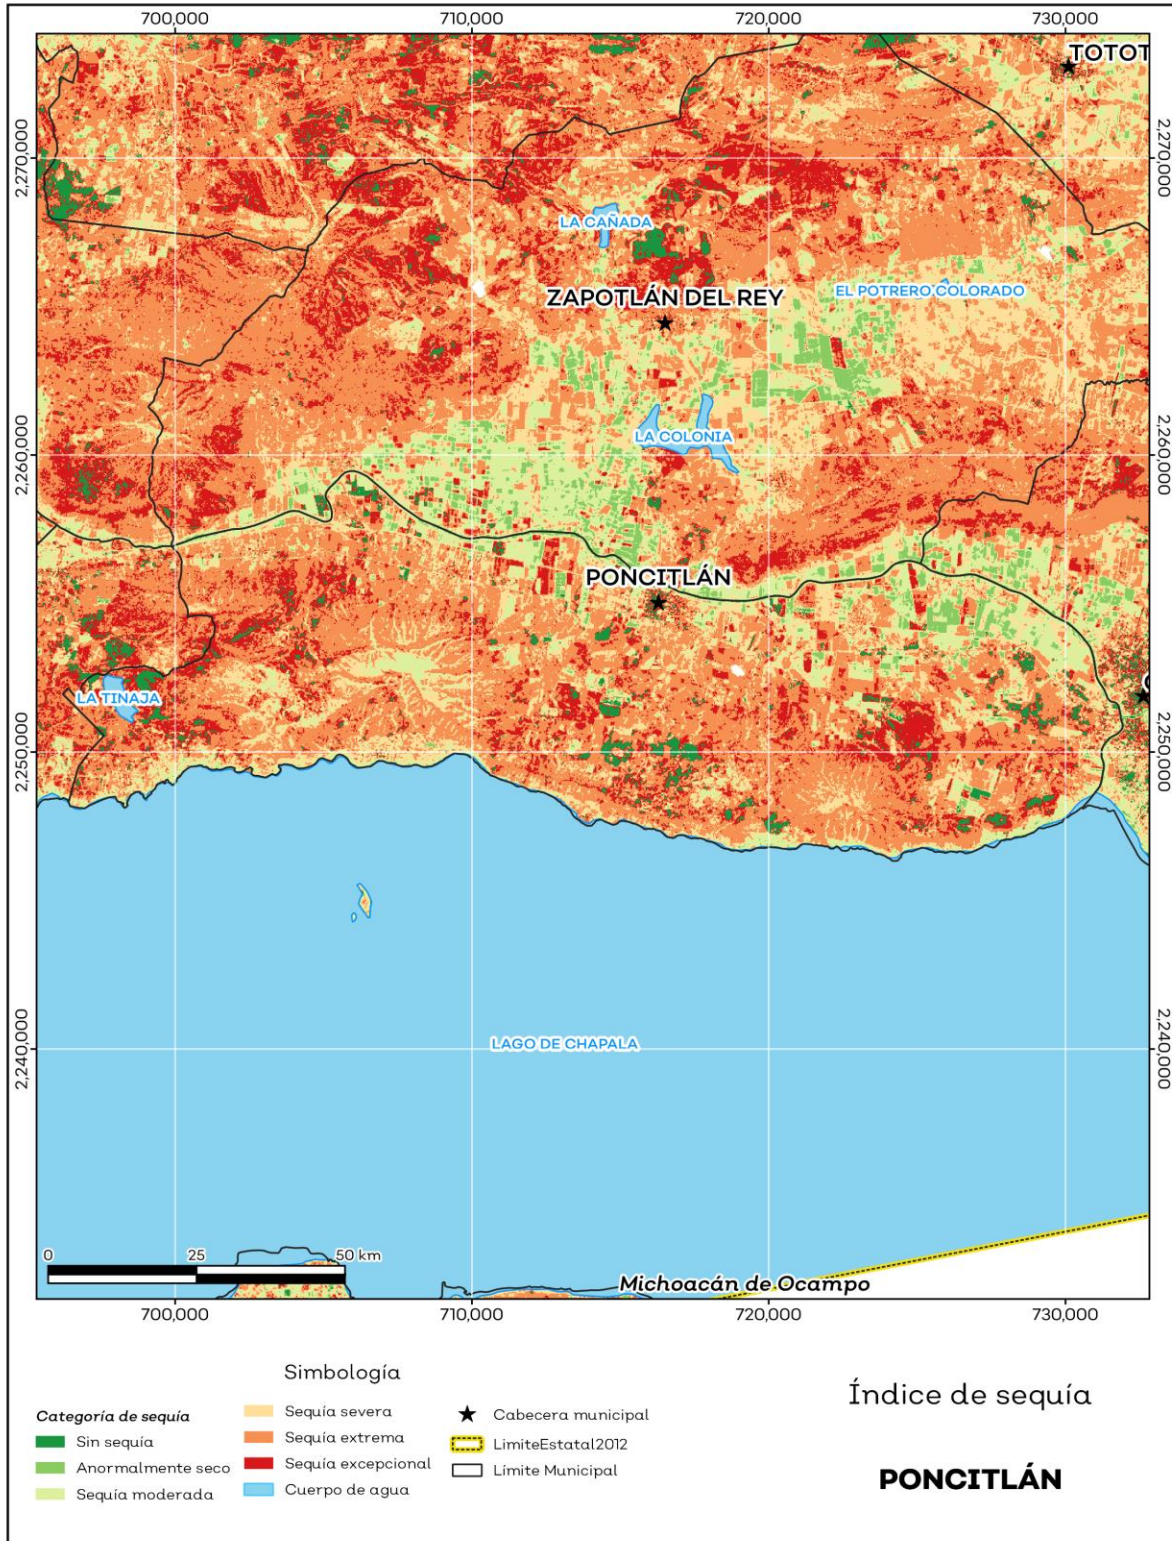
700,000
710,000
720,000
730,000

TOTOT

2,270,000
2,270,000

LA CAÑADA

ZAPOTLÁN DEL REY

EL POTRERO COLORADO

LA COLONIA

2,260,000
2,260,000

PONCITLÁN

LA TINAJA

2,250,000
2,250,000

2,240,000
2,240,000

LAGO DE CHAPALA

0
25
50 km

Michoacán de Ocampo

700,000
710,000
720,000
730,000

Simbología

Categoría de sequía
Sin sequía
Anormalmente seco
Sequía moderada
Sequía severa
Sequía extrema
Sequía excepcional
Cuerpo de agua
Cabecera municipal
LimiteEstatal2012
Límite Municipal

Índice de sequía

PONCITLÁN